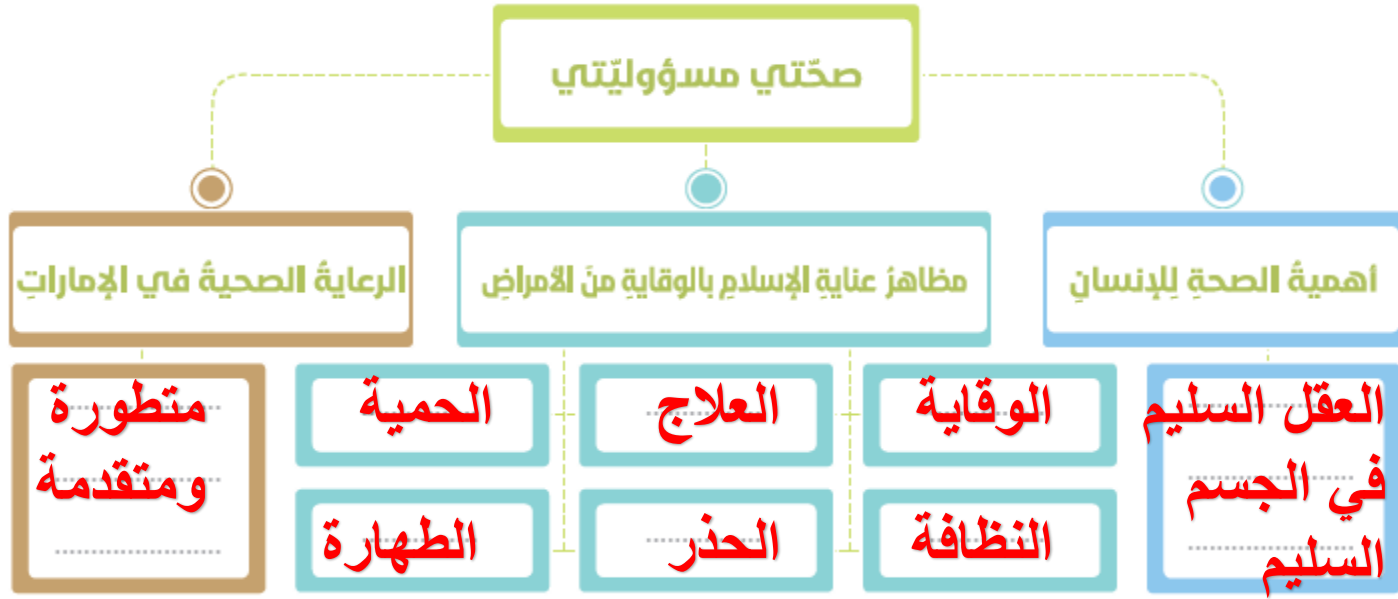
صحّتي مسؤوليّتي

أهميةُ الصحةِ للإنسانِ

العقل السليم في الجسم السليم

مظاهرُ عنايةِ الإسلامِ بالوقايةِ منَ الأمراضِ

الوقاية

العلاج

الحمية

النظافة

الحذر

الطهارة

الرعايةُ الصحيةُ في الإماراتِ

متطورة ومتقدمة